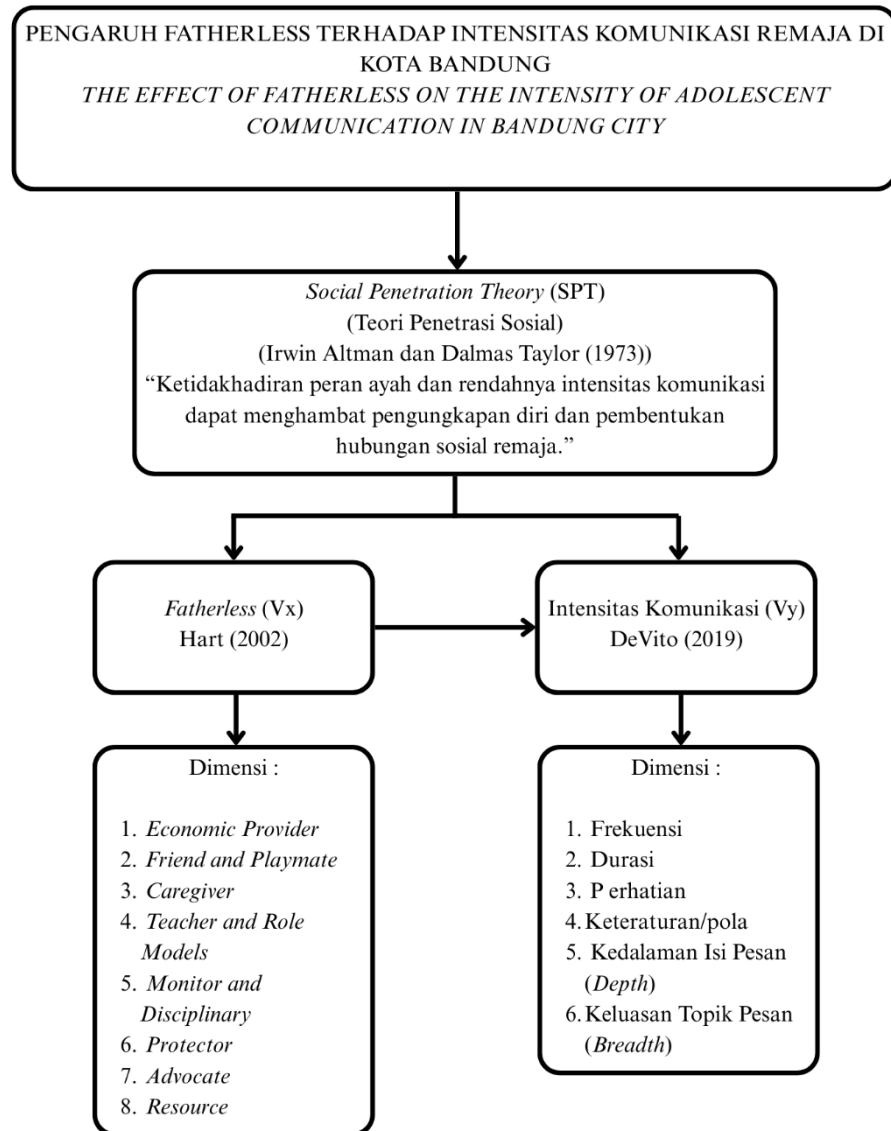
PENGARUH FATHERLESS TERHADAP INTENSITAS KOMUNIKASI REMAJA DI KOTA BANDUNG
THE EFFECT OF FATHERLESS ON THE INTENSITY OF ADOLESCENT COMMUNICATION IN BANDUNG CITY

Social Penetration Theory (SPT)
(Teori Penetrasi Sosial)
(Irwin Altman dan Dalmas Taylor (1973))
"Ketidakhadiran peran ayah dan rendahnya intensitas komunikasi dapat menghambat pengungkapan diri dan pembentukan hubungan sosial remaja."

Fatherless (Vx)
Hart (2002)

Intensitas Komunikasi (Vy)
DeVito (2019)

Dimensi :

1. Economic Provider
2. Friend and Playmate
3. Caregiver
4. Teacher and Role Models
5. Monitor and Disciplinary
6. Protector
7. Advocate
8. Resource

Dimensi :

1. Frekuensi
2. Durasi
3. P erhatian
4. Keteraturan/pola
5. Kedalaman Isi Pesan (Depth)
6. Keluasan Topik Pesan (Breadth)